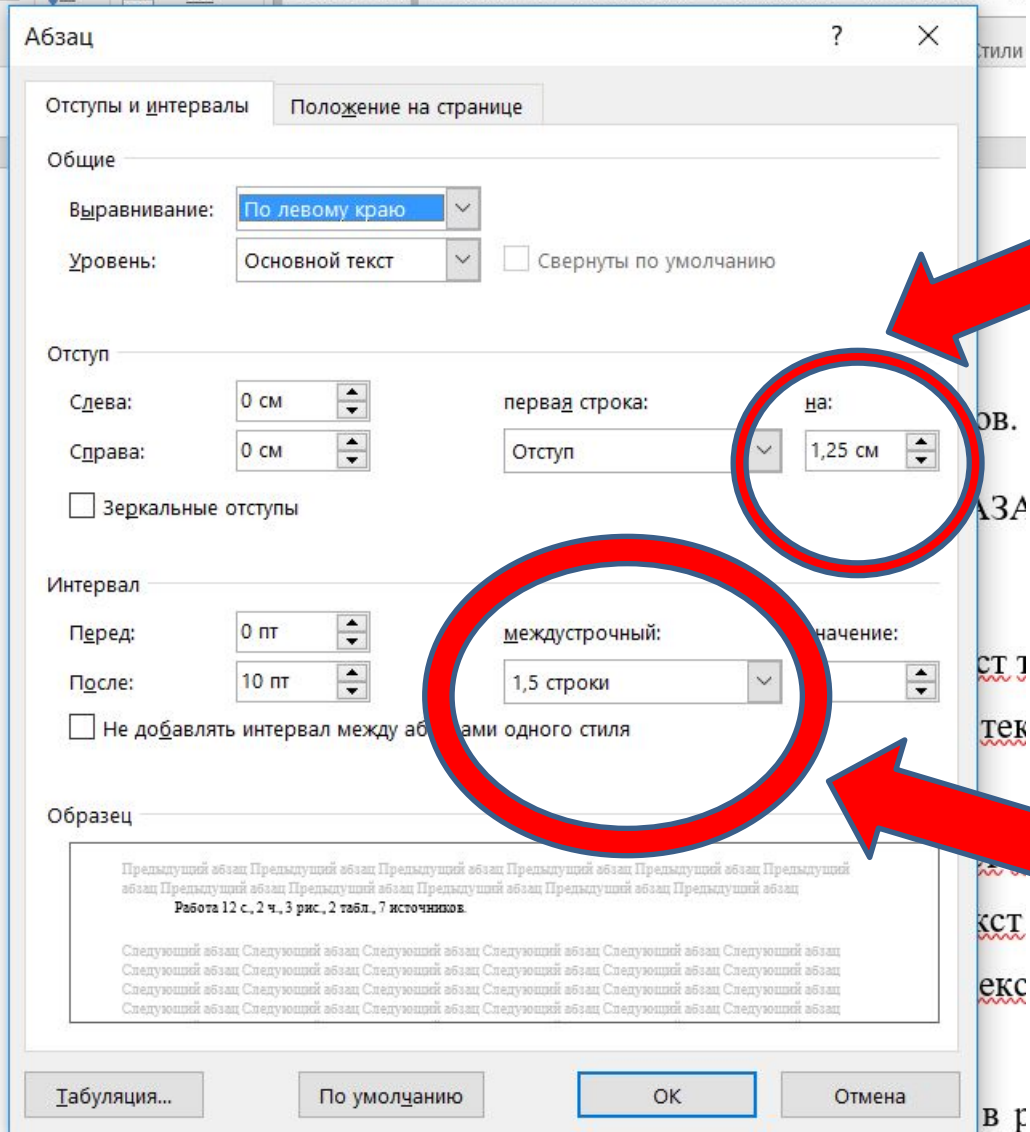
Абзац ? ×

Стили

Отступы и интервалы | Положение на странице

Общие

Выравнивание: По левому краю

Уровень: Основной текст

Свернуты по умолчанию

Отступ

Слева: 0 см

Справа: 0 см

первая строка: Отступ

на: 1,25 см

Зеркальные отступы

Интервал

Перед: 0 пт

После: 10 пт

междустрочный: 1,5 строки

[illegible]начение:

Не добавлять интервал между аб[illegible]ами одного стиля

Образец

Предыдущий абзац Предыдущий абзац Предыдущий абзац Предыдущий абзац Предыдущий абзац Предыдущий абзац Предыдущий абзац Предыдущий абзац Предыдущий абзац Предыдущий абзац Предыдущий абзац

Работа 12 с., 2 ч., 3 рис., 2 табл., 7 источников.

Следующий абзац Следующий абзац Следующий абзац Следующий абзац Следующий абзац Следующий абзац Следующий абзац Следующий абзац Следующий абзац Следующий абзац Следующий абзац Следующий абзац Следующий абзац Следующий абзац Следующий абзац Следующий абзац Следующий абзац Следующий абзац Следующий абзац Следующий абзац Следующий абзац Следующий абзац Следующий абзац Следующий абзац

Табуляция... По умолчанию ОК Отмена

ов.

АЗА

ст т

тек

кст

екс

в р